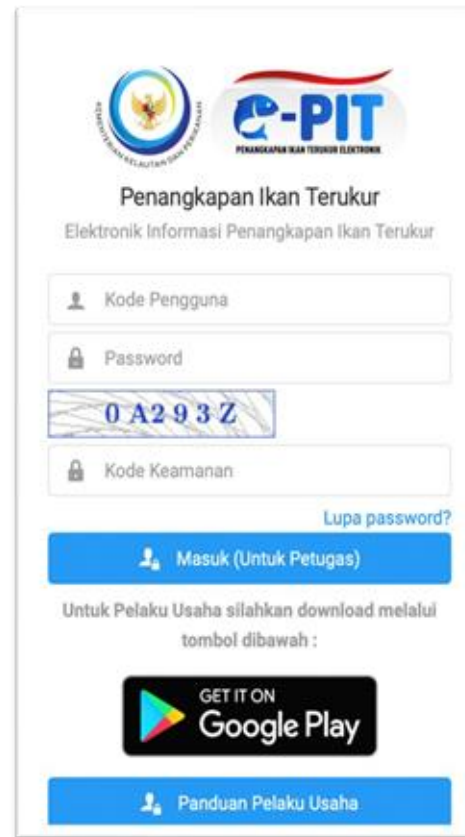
KEMENTERIAN KELAUTAN DAN PERIKANAN

e-PIT
PENANGKAPAN IKAN TERUKUR ELEKTRONIK

Penangkapan Ikan Terukur
Elektronik Informasi Penangkapan Ikan Terukur

Kode Pengguna

Password

0 A 2 9 3 Z

Kode Keamanan

Lupa password?

Masuk (Untuk Petugas)

Untuk Pelaku Usaha silahkan download melalui tombol dibawah :

GET IT ON
Google Play

Panduan Pelaku Usaha